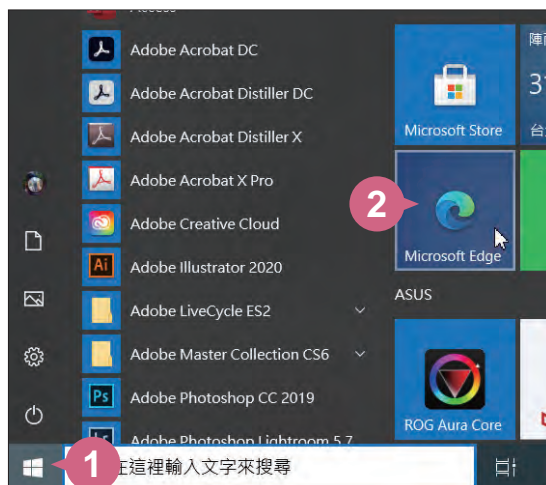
Access
Adobe Acrobat DC
Adobe Acrobat Distiller DC
Adobe Acrobat Distiller X
Adobe Acrobat X Pro
Adobe Creative Cloud
Adobe Illustrator 2020
Adobe LiveCycle ES2
Adobe Master Collection CS6
Adobe Photoshop CC 2019
Adobe Photoshop Lightroom 5.7
Microsoft Store
2
Microsoft Edge
ASUS
ROG Aura Core
陣
3
台
1
在這裡輸入文字來搜尋